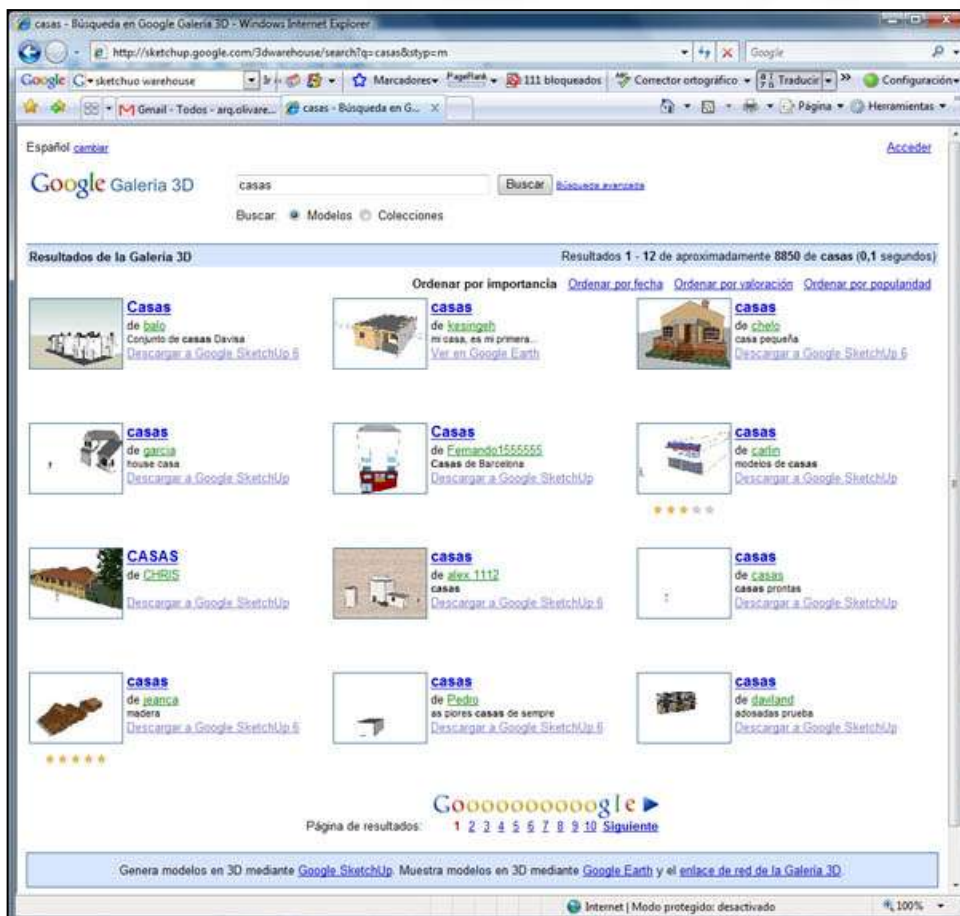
casas - Búsqueda en Google Galería 3D - Windows Internet Explorer

http://sketchup.google.com/3dwarehouse/search?q=casas&styp=m

Google

Google sketchuo warehouse Ir Marcadores PageRank 111 bloqueados Corrector ortográfico Traducir » Configuración

Gmail - Todos - arq.olivare... casas - Búsqueda en G... Página Herramientas

Español cambiar

Acceder

Google Galería 3D

casas

Buscar Búsqueda avanzada

Buscar: Modelos Colecciones

Resultados de la Galería 3D

Resultados 1 - 12 de aproximadamente 8850 de casas (0,1 segundos)

Ordenar por importancia Ordenar por fecha Ordenar por valoración Ordenar por popularidad

Casas
de balo
Conjunto de casas Davisa
Descargar a Google SketchUp 6

casas
de kesingeh
mi casa, es mi primera...
Ver en Google Earth

casas
de chelo
casa pequeña
Descargar a Google SketchUp 6

casas
de garcia
house casa
Descargar a Google SketchUp

Casas
de Fernando1555555
Casas de Barcelona
Descargar a Google SketchUp

casas
de carlin
modelos de casas
Descargar a Google SketchUp

CASAS
de CHRIS
Descargar a Google SketchUp

casas
de alex 1112
casas
Descargar a Google SketchUp 6

casas
de casas
casas prontas
Descargar a Google SketchUp

casas
de jeanca
madera
Descargar a Google SketchUp 6

casas
de Pedro
as piores casas de sempre
Descargar a Google SketchUp 6

casas
de daviland
adosadas prueba
Descargar a Google SketchUp

Gooooooooooogle

Página de resultados: 1 2 3 4 5 6 7 8 9 10 Siguiente

Genera modelos en 3D mediante Google SketchUp. Muestra modelos en 3D mediante Google Earth y el enlace de red de la Galería 3D.

Internet | Modo protegido: desactivado

100%